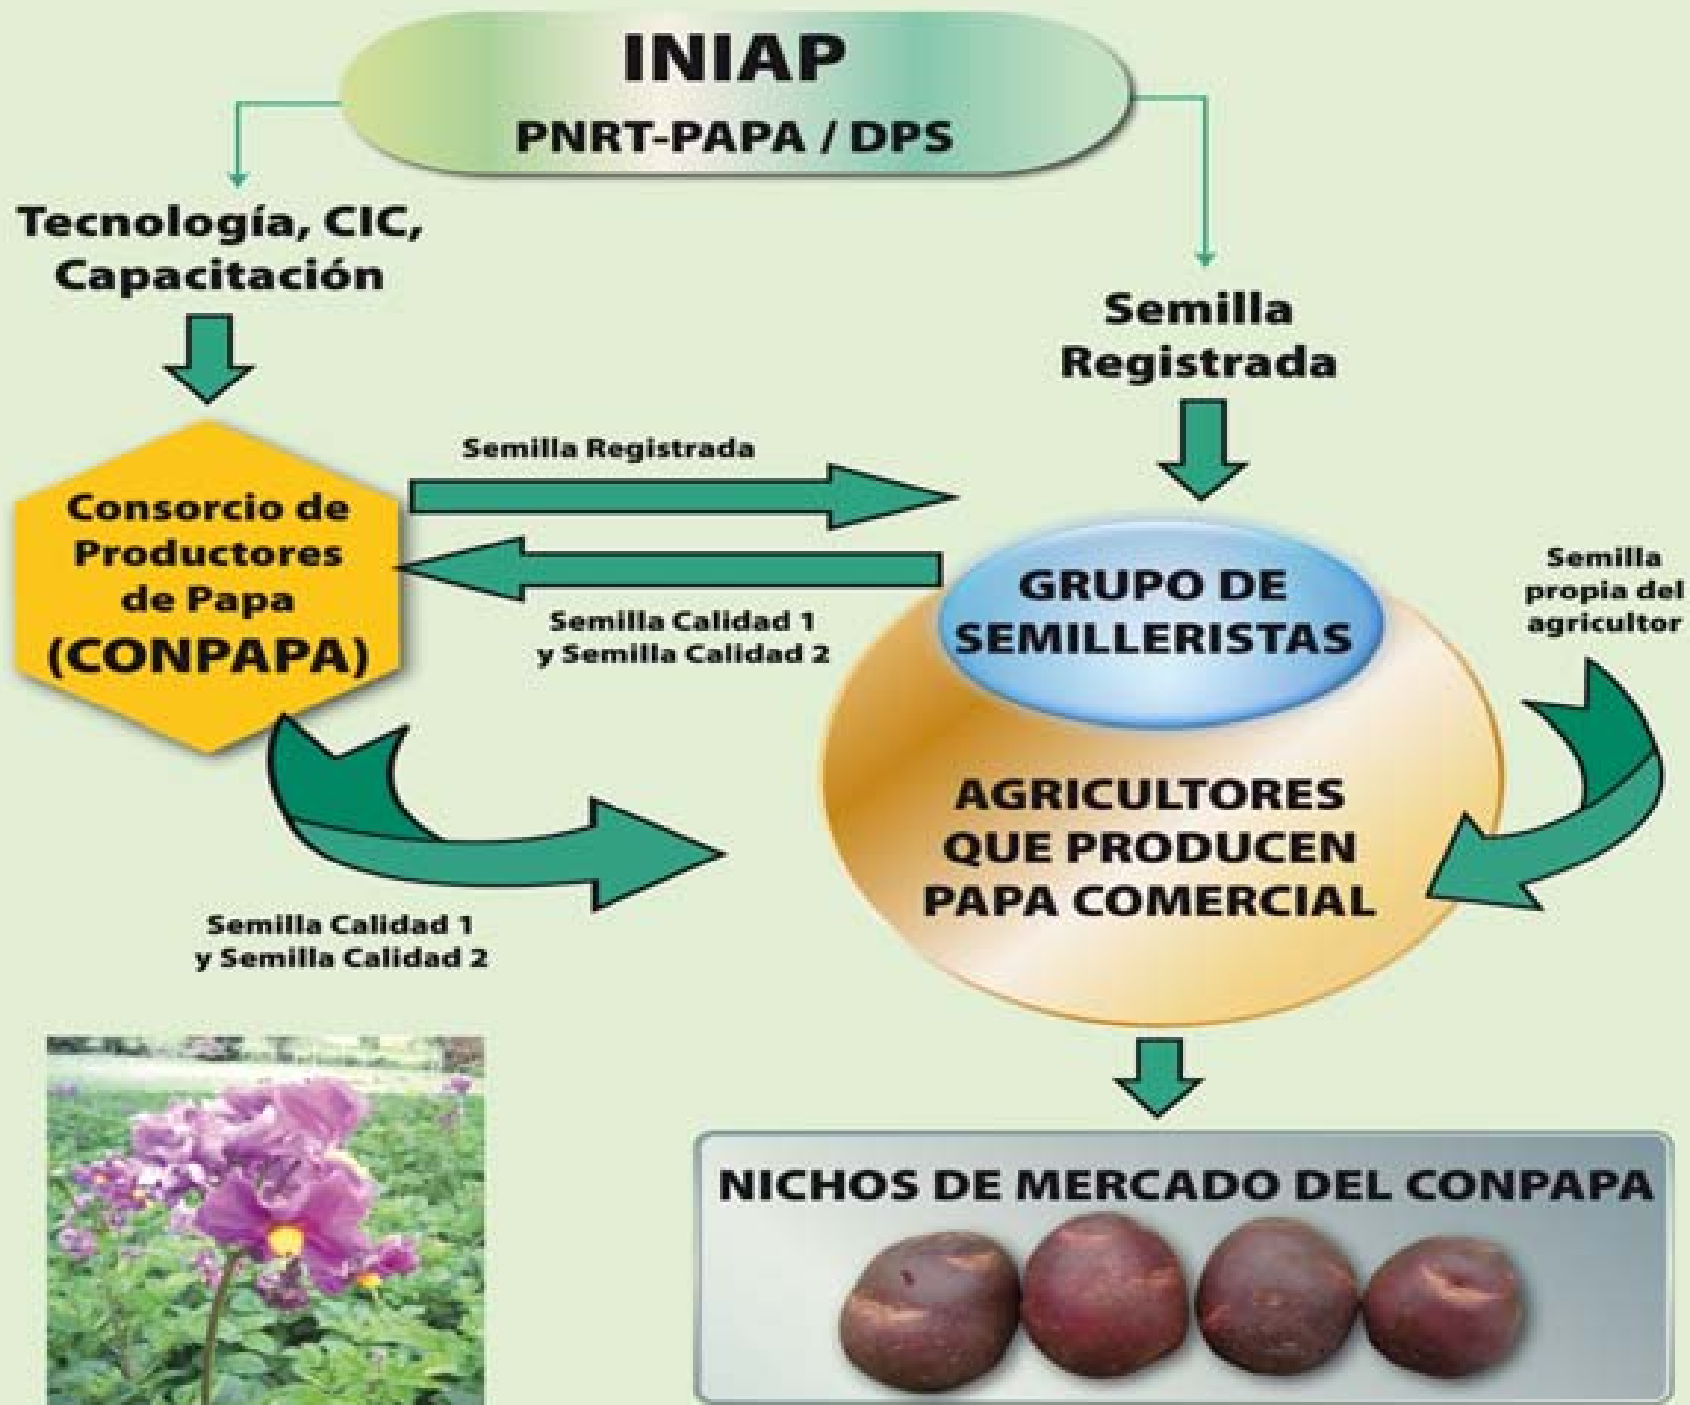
INIAP
PNRT-PAPA / DPS

Tecnología, CIC, Capacitación

Semilla Registrada

Semilla Registrada

Consorcio de Productores de Papa (CONPAPA)

Semilla Calidad 1 y Semilla Calidad 2

GRUPO DE SEMILLERISTAS

Semilla propia del agricultor

AGRICULTORES QUE PRODUCEN PAPA COMERCIAL

Semilla Calidad 1 y Semilla Calidad 2

NICHOS DE MERCADO DEL CONPAPA